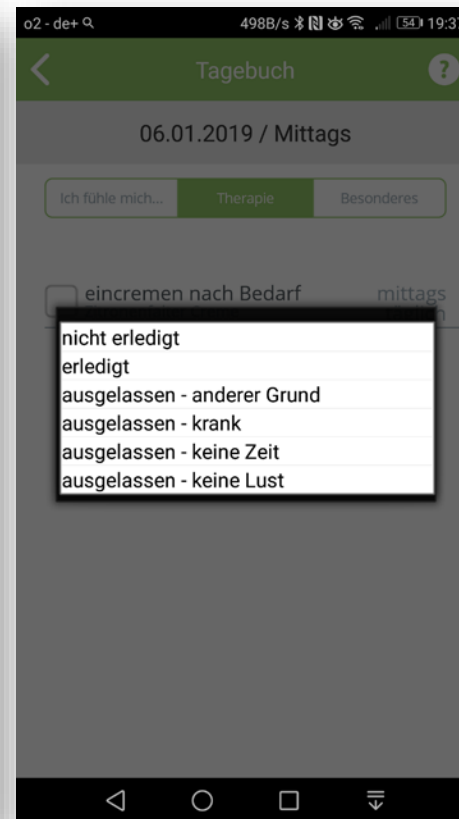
o2 - de+ 498B/s 54 19:37

Tagebuch

06.01.2019 / Mittags

Ich fühle mich... Therapie Besonderes

eincremen nach Bedarf mittags

nicht erledigt
erledigt
ausgelassen - anderer Grund
ausgelassen - krank
ausgelassen - keine Zeit
ausgelassen - keine Lust